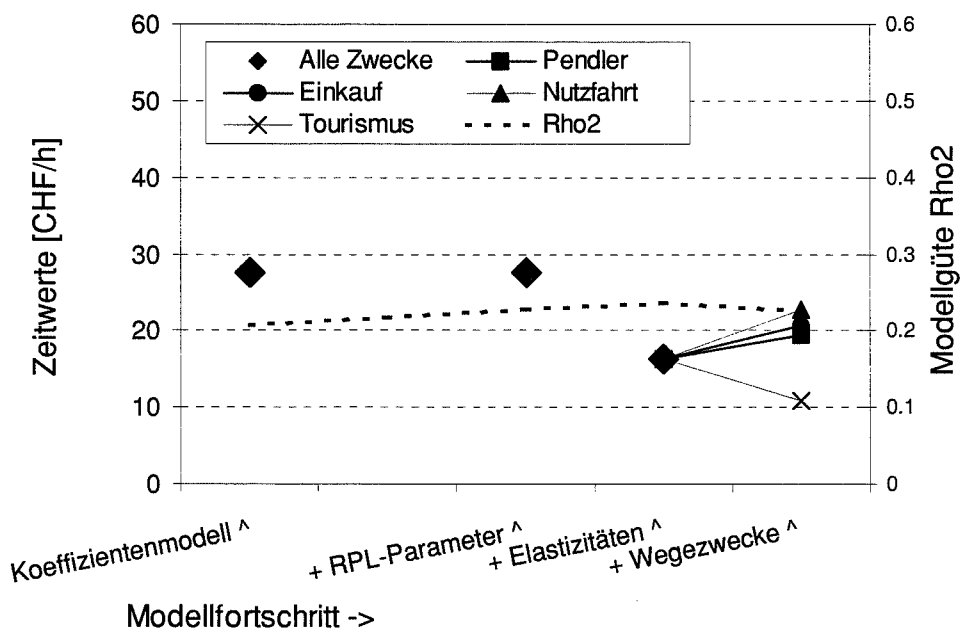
60
50
40
30
20
10
0

Zeitwerte [CHF/h]

0.6
0.5
0.4
0.3
0.2
0.1
0

Modellgüte Rho2

Alle Zwecke
Pendler
Einkauf
Nutzfahrt
Tourismus
Rho2

Koeffizientenmodell ^
+ RPL-Parameter ^
+ Elastizitäten ^
+ Wegezwecke ^

Modellfortschritt ->